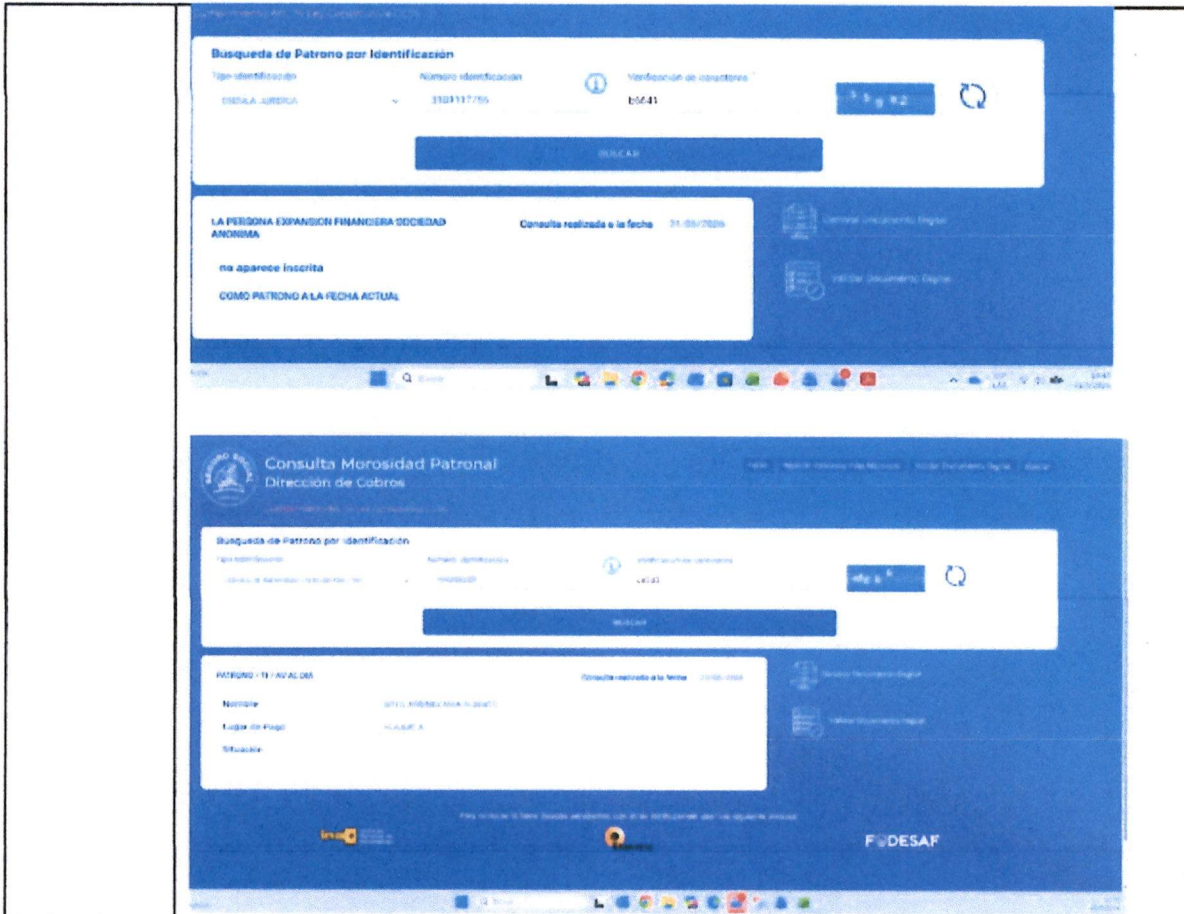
Busqueda de Patrono por Identificación

Tipo identificación
CEDULA JURIDICA

Número identificación
3101117755

Verificación de caracteres
b6441

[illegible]

BUSCAR

LA PERSONA EXPANSION FINANCIERA SOCIEDAD ANONIMA

Consulta realizada a la fecha 31-05-2024

no aparece inscrita

COMO PATRONO A LA FECHA ACTUAL

Generar Documento Digital

Validar Documento Digital

Consulta Morosidad Patronal
Dirección de Cobros

Busqueda de Patrono por Identificación

Tipo identificación
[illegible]

Número identificación
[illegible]

Verificación de caracteres
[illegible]

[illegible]

BUSCAR

PATRONO AL DIA

Consulta realizada a la fecha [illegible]

Nombre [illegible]

Lugar de Pago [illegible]

Situación

Generar Documento Digital

Validar Documento Digital

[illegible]

FODESAF